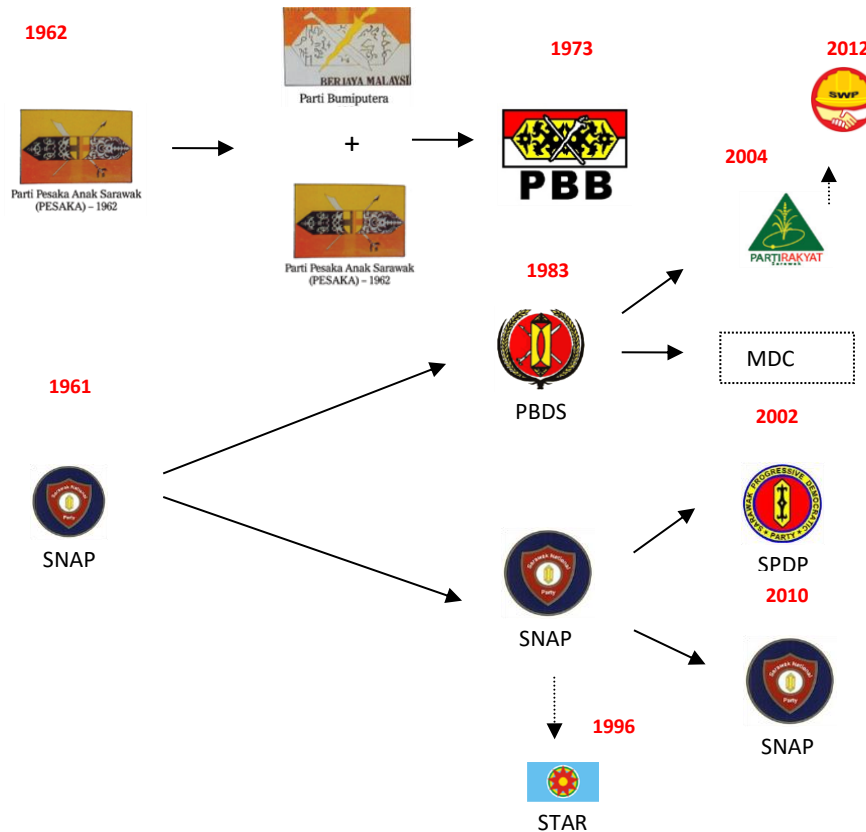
1962

Parti Pesaka Anak Sarawak (PESAKA) – 1962

BERJAYA MALAYSI

Parti Bumiputera

+

Parti Pesaka Anak Sarawak (PESAKA) – 1962

1973

PBB

2012

SWP

2004

PARTIRAKYAT Sarawak

1983

PBDS

MDC

1961

SNAP

Sarawak National Party

2002

SARAWAK PROGRESSIVE DEMOCRATIC PARTY

SPDP

2010

SNAP

Sarawak National Party

SNAP

Sarawak National Party

1996

STAR